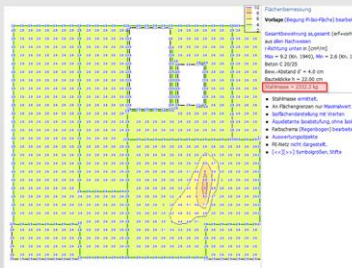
Flächenbemessung
Vorlage (Biegung Platte-Fläche) bearbei

Gesamtbewehrung as,gesamt (erf+vorh) aus den Nachweisen
x-Richtung unten in [cm²/m]
Max = 9.2 (Kn. 1940), Min = 2.6 (Kn. 1
Beton C 20/25
Bew.-Abstand d' = 4.0 cm
Bauteildicke h = 22.00 cm
Stahlmasse = 2502.3 kg

Stahlmasse ermittelt.
An Flächengrenzen nur Maximalwert
Stoffeinbandstreifen mit Werten
Rausbetonte Bewehrung ohne Bez
Farbschema (Regenbogen) bearbeiten
Auswertungsobjekte
FE-Netz nicht dargestellt.
[<<2>>] Symbolgrößen, Stifte